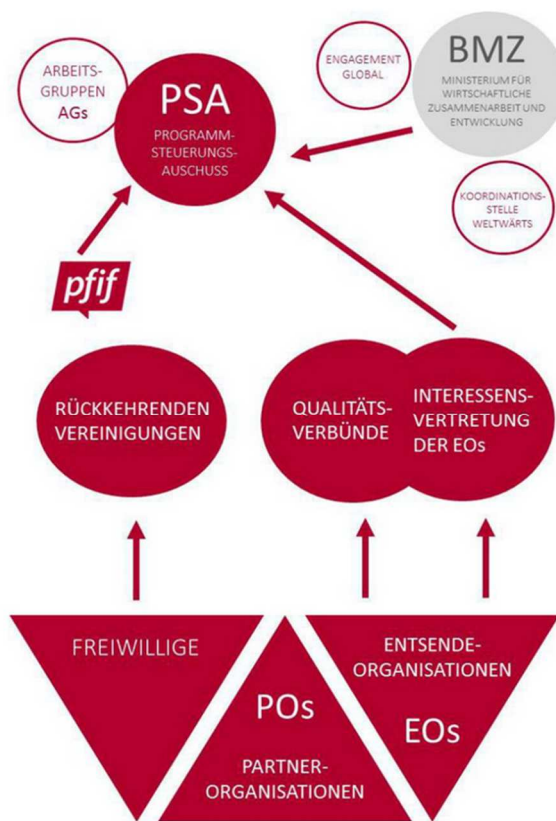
ARBEITS-GRUPPEN AGs

PSA
PROGRAMM-STEUERUNGS-AUSCHUSS

ENGAGEMENT GLOBAL

BMZ
MINISTERIUM FÜR WIRTSCHAFTLICHE ZUSAMMENARBEIT UND ENTWICKLUNG

KOORDINATIONS-STELLE WELTWÄRTS

pfif

RÜCKKEHRENDEN VEREINIGUNGEN

QUALITÄTS-VERBÜNDE

INTERESSENS-VERTRETUNG DER EOs

FREIWILLIGE

POs
PARTNER-ORGANISATIONEN

ENTSENDE-ORGANISATIONEN
EOs